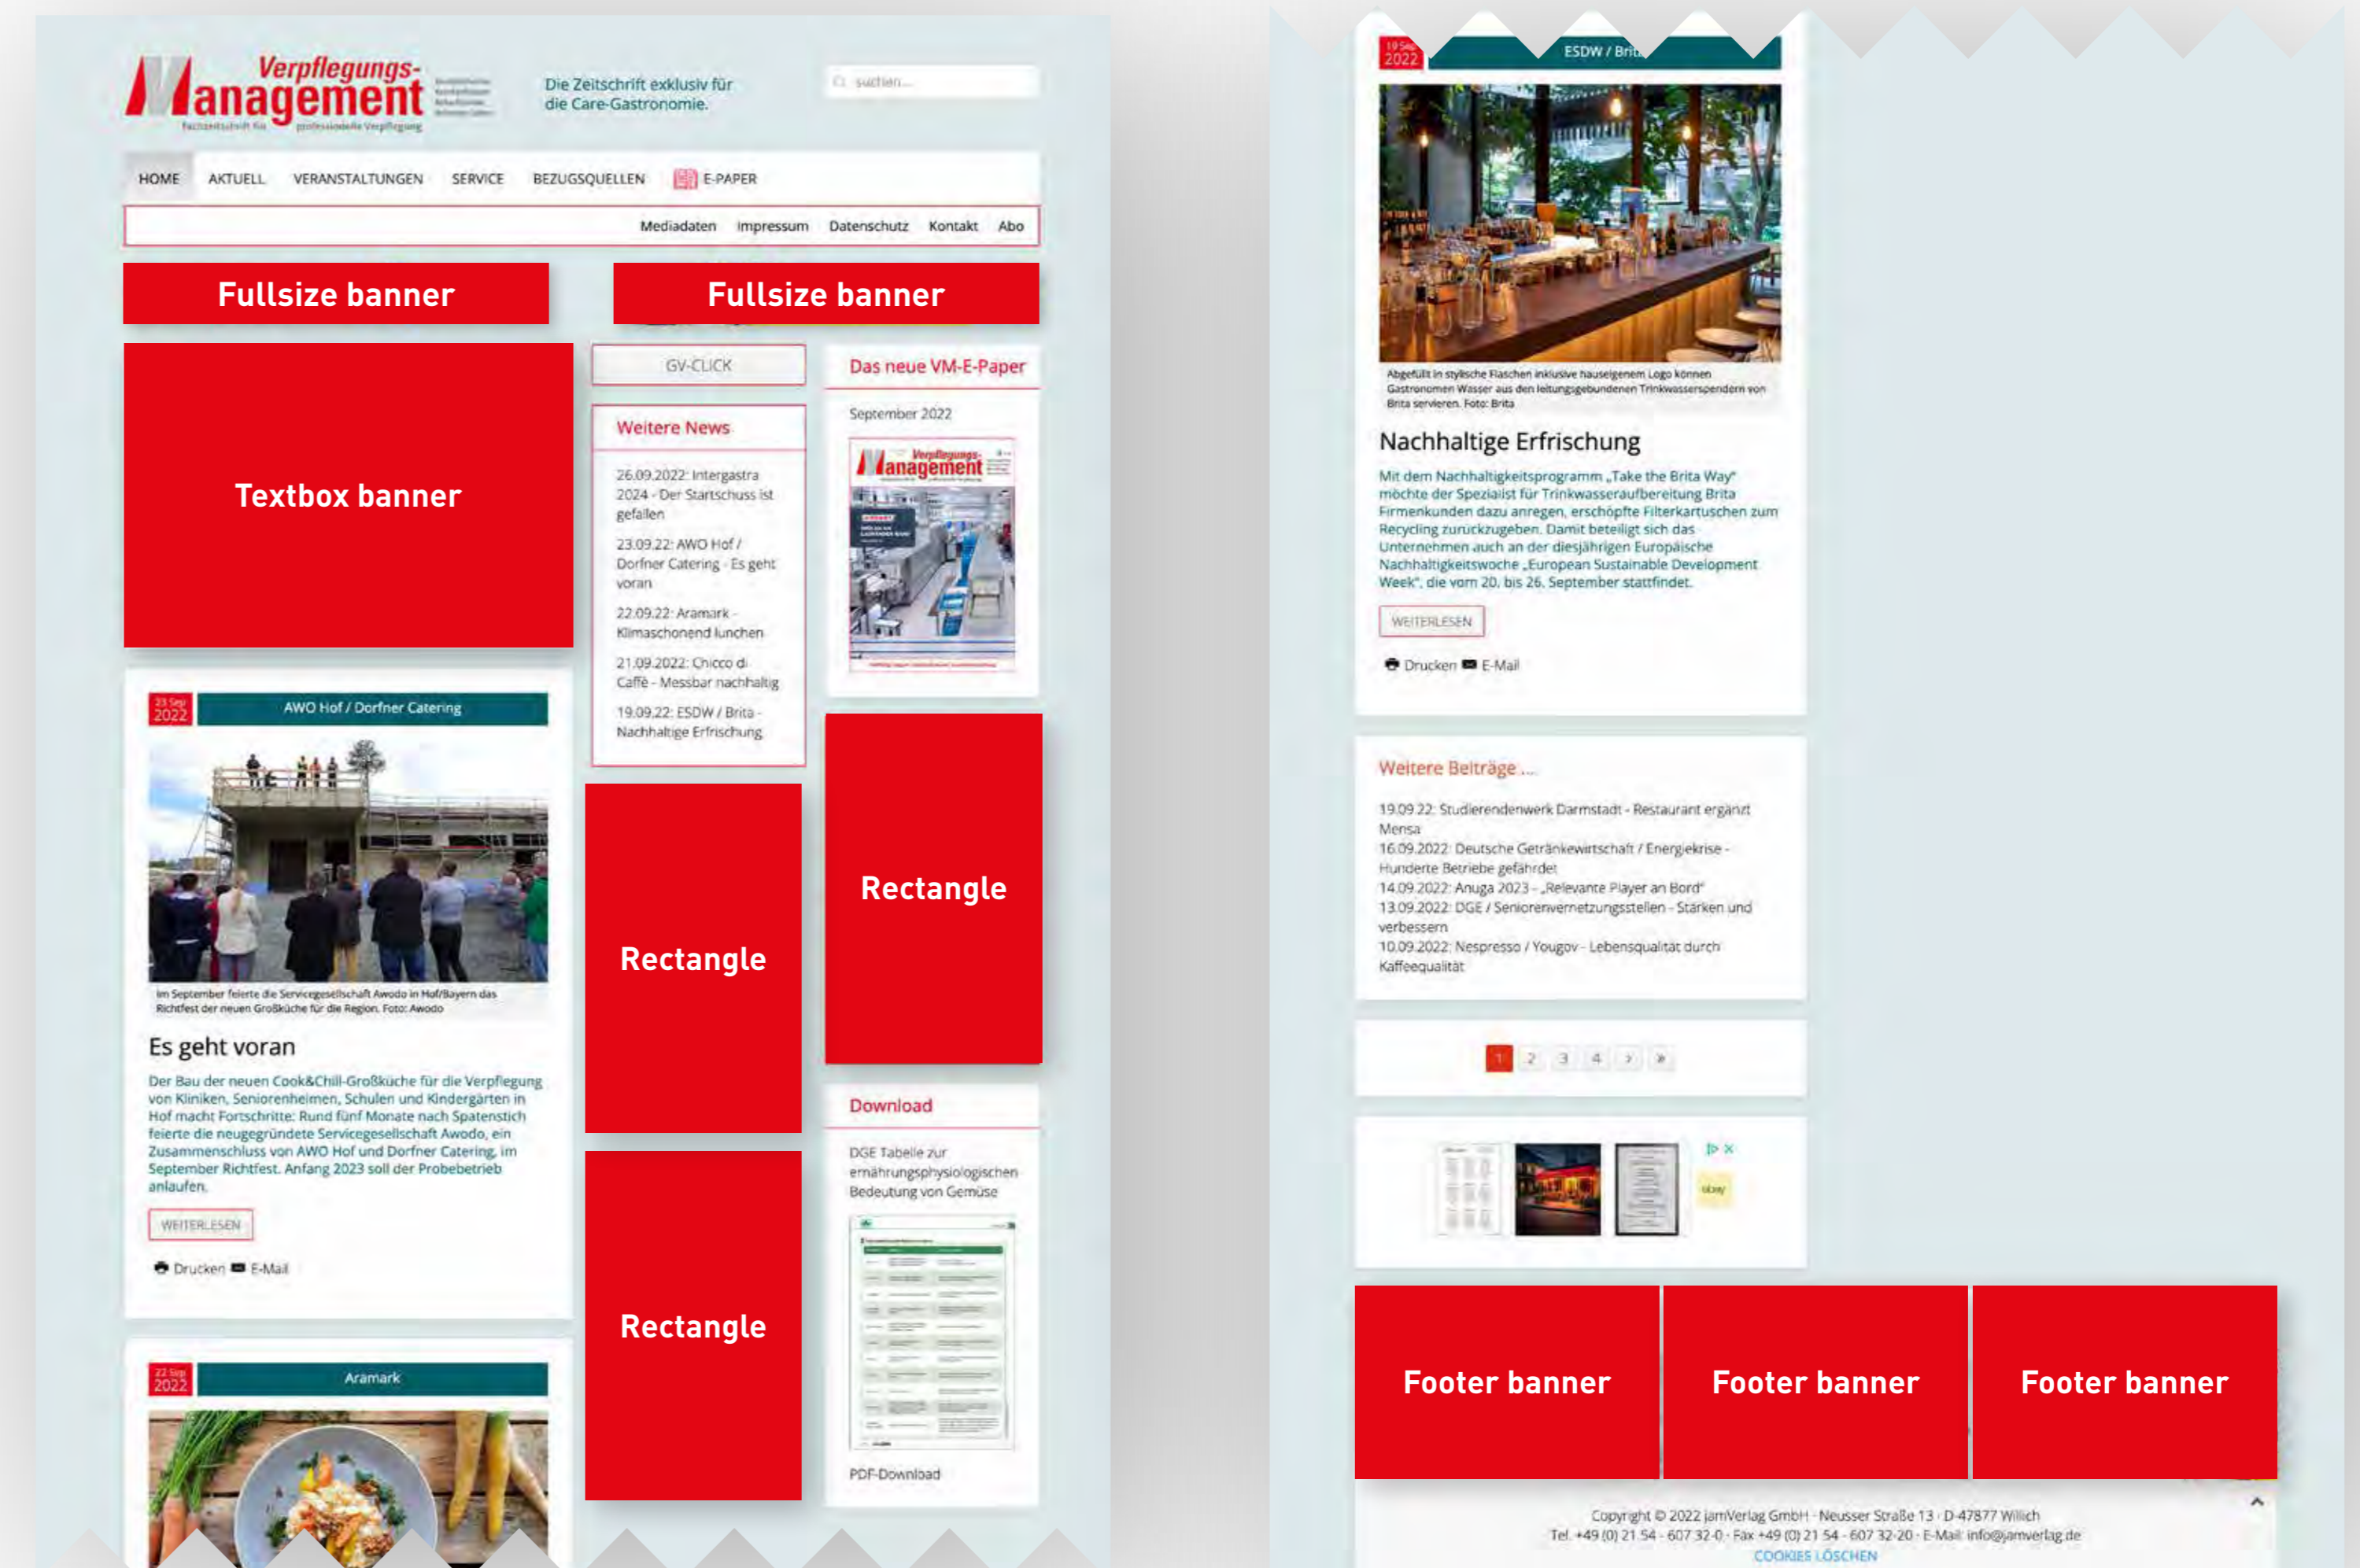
Verpflegungs-Management
Fachzeitschrift für professionelle Verpflegung

Die Zeitschrift exklusiv für die Care-Gastronomie.

suchen...

HOME AKTUELL VERANSTALTUNGEN SERVICE BEZUGSQUELLEN E-PAPER

Mediadaten Impressum Datenschutz Kontakt Abo

Fullsize banner

Fullsize banner

Textbox banner

GV-CLICK

Weitere News

26.09.2022: Intergastra 2024 - Der Startschuss ist gefallen

23.09.22: AWO Hof / Dorfner Catering - Es geht voran

22.09.22: Aramark - Klimaschonend lunchen

21.09.2022: Chicco di Caffè - Messbar nachhaltig

19.09.22: ESDW / Brita - Nachhaltige Erfrischung

Das neue VM-E-Paper

September 2022

23 Sep 2022

AWO Hof / Dorfner Catering

Im September feierte die Servicegesellschaft Awodo in Hof/Bayern das Richtfest der neuen Großküche für die Region. Foto: Awodo

Es geht voran

Der Bau der neuen Cook&Chill-Großküche für die Verpflegung von Kliniken, Seniorenheimen, Schulen und Kindergärten in Hof macht Fortschritte: Rund fünf Monate nach Spatenstich feierte die neugegründete Servicegesellschaft Awodo, ein Zusammenschluss von AWO Hof und Dorfner Catering, im September Richtfest. Anfang 2023 soll der Probebetrieb anlaufen.

WEITERLESEN

Drucken E-Mail

Rectangle

Rectangle

Rectangle

Download

DGE Tabelle zur ernährungsphysiologischen Bedeutung von Gemüse

PDF-Download

22 Sep 2022

Aramark

19 Sep 2022

ESDW / Brit

Abgefüllt in stylische Flaschen inklusive hauseigenem Logo können Gastronomen Wasser aus den leitungsgebundenen Trinkwasserspendern von Brita servieren. Foto: Brita

Nachhaltige Erfrischung

Mit dem Nachhaltigkeitsprogramm „Take the Brita Way" möchte der Spezialist für Trinkwasseraufbereitung Brita Firmenkunden dazu anregen, erschöpfte Filterkartuschen zum Recycling zurückzugeben. Damit beteiligt sich das Unternehmen auch an der diesjährigen Europäische Nachhaltigkeitswoche „European Sustainable Development Week", die vom 20. bis 26. September stattfindet.

WEITERLESEN

Drucken E-Mail

Weitere Beiträge ...

19.09.22: Studierendenwerk Darmstadt - Restaurant ergänzt Mensa
16.09.2022: Deutsche Getränkewirtschaft / Energiekrise - Hunderte Betriebe gefährdet
14.09.2022: Anuga 2023 - „Relevante Player an Bord"
13.09.2022: DGE / Seniorenvernetzungsstellen - Stärken und verbessern
10.09.2022: Nespresso / Yougov - Lebensqualität durch Kaffeequalität

1 2 3 4 › »

ebay

Footer banner

Footer banner

Footer banner

Copyright © 2022 jamVerlag GmbH · Neusser Straße 13 · D-47877 Willich
Tel. +49 (0) 21 54 - 607 32-0 · Fax +49 (0) 21 54 - 607 32-20 · E-Mail: info@jamverlag.de
COOKIES LÖSCHEN